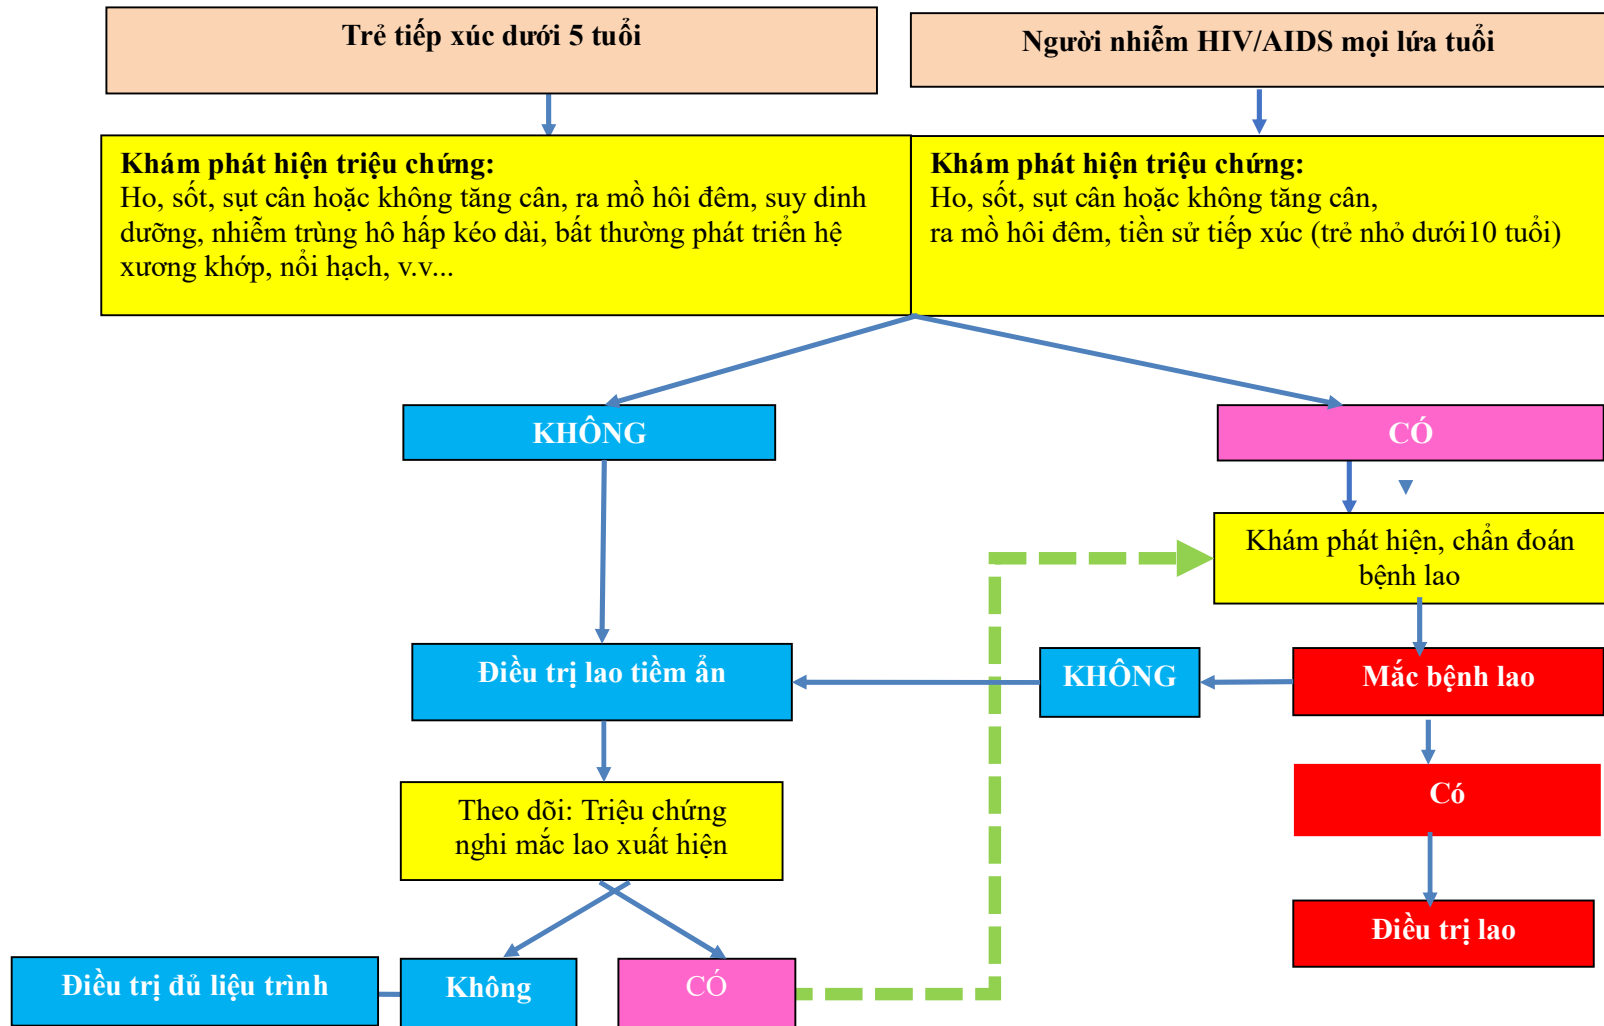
Trẻ tiếp xúc dưới 5 tuổi

Người nhiễm HIV/AIDS mọi lứa tuổi

**Khám phát hiện triệu chứng:**
Ho, sốt, sụt cân hoặc không tăng cân, ra mồ hôi đêm, suy dinh dưỡng, nhiễm trùng hô hấp kéo dài, bất thường phát triển hệ xương khớp, nổi hạch, v.v...

**Khám phát hiện triệu chứng:**
Ho, sốt, sụt cân hoặc không tăng cân, ra mồ hôi đêm, tiền sử tiếp xúc (trẻ nhỏ dưới10 tuổi)

KHÔNG

CÓ

Khám phát hiện, chẩn đoán bệnh lao

Điều trị lao tiềm ẩn

KHÔNG

Mắc bệnh lao

Có

Theo dõi: Triệu chứng nghi mắc lao xuất hiện

Điều trị lao

Điều trị đủ liệu trình

Không

CÓ